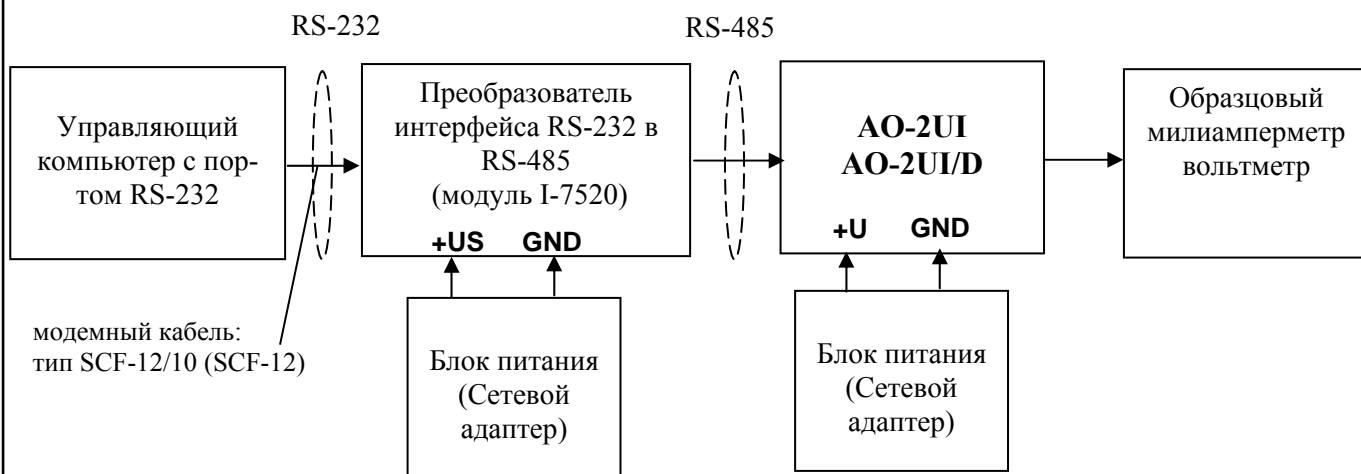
RS-232

RS-485

Управляющий компьютер с портом RS-232

Преобразователь интерфейса RS-232 в RS-485 (модуль I-7520)

+US GND

AO-2UI
AO-2UI/D

+U GND

Образцовый милиамперметр вольтметр

модемный кабель: тип SCF-12/10 (SCF-12)

Блок питания (Сетевой адаптер)

Блок питания (Сетевой адаптер)